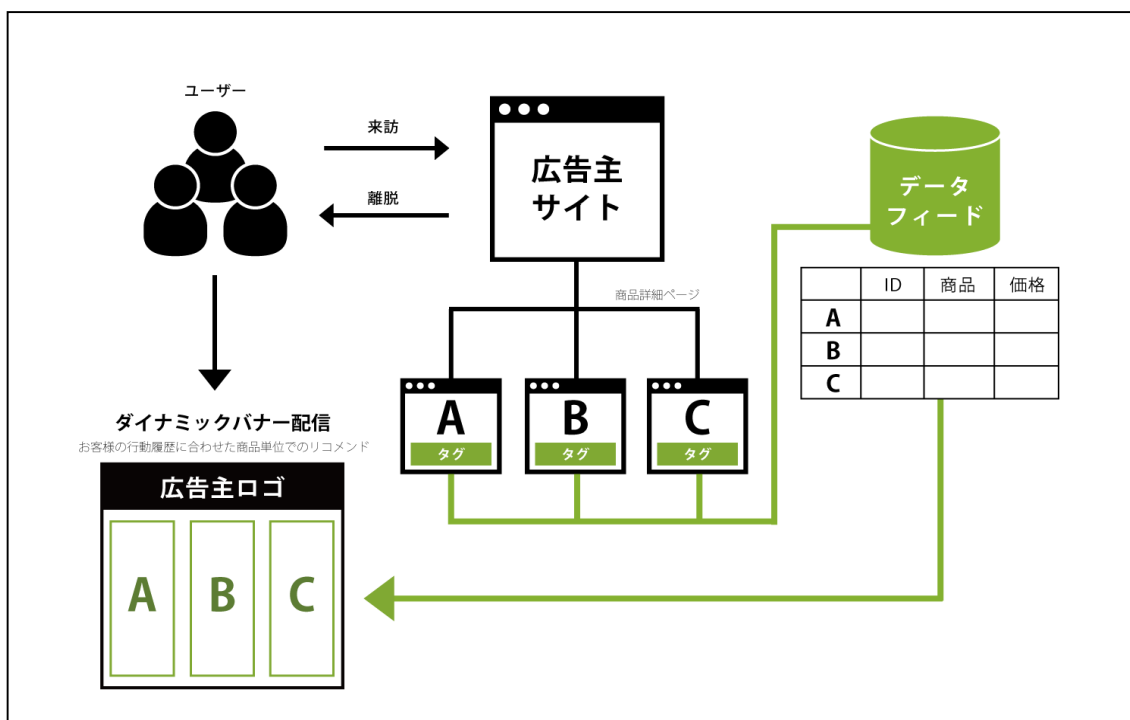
ユーザー

来訪

離脱

広告主
サイト

データ
フィード

|  | ID | 商品 | 価格 |
|---|---|---|---|
| A |  |  |  |
| B |  |  |  |
| C |  |  |  |

商品詳細ページ

A
タグ

B
タグ

C
タグ

ダイナミックバナー配信
お客様の行動履歴に合わせた商品単位でのリコメンド

広告主ロゴ

A B C